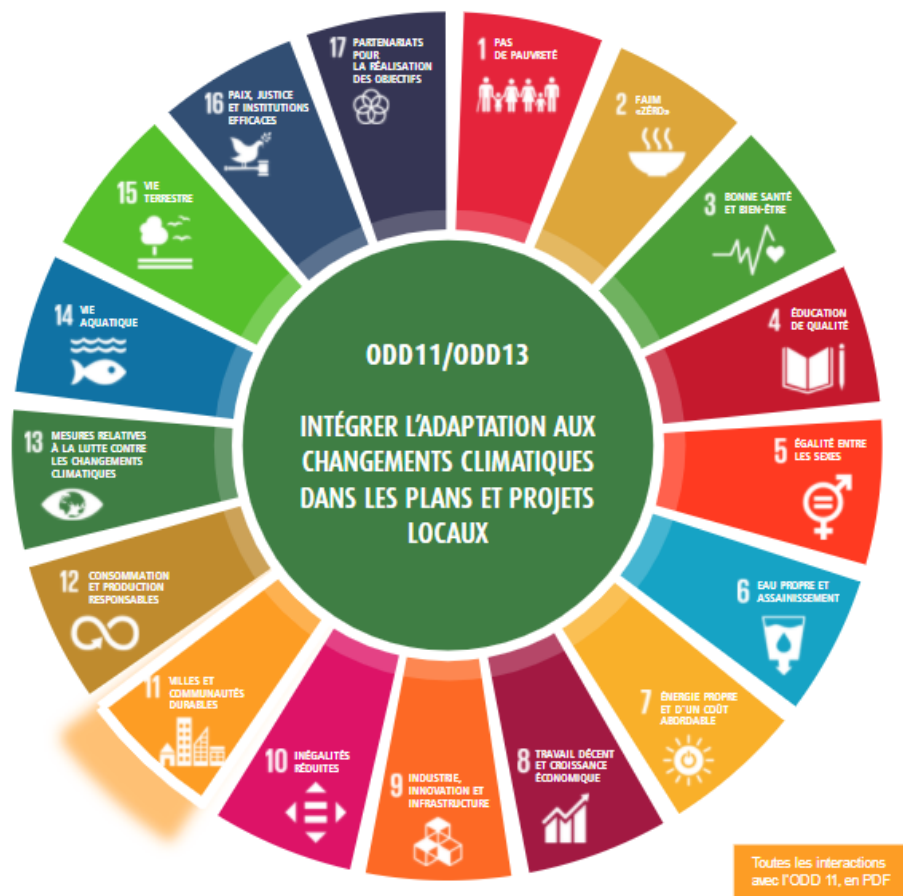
17 PARTENARIATS POUR LA RÉALISATION DES OBJECTIFS

1 PAS DE PAUVRETÉ

2 FAIM «ZÉRO»

3 BONNE SANTÉ ET BIEN-ÊTRE

4 ÉDUCATION DE QUALITÉ

5 ÉGALITÉ ENTRE LES SEXES

6 EAU PROPRE ET ASSAINISSEMENT

7 ÉNERGIE PROPRE ET D'UN COÛT ABORDABLE

8 TRAVAIL DÉCENT ET CROISSANCE ÉCONOMIQUE

9 INDUSTRIE, INNOVATION ET INFRASTRUCTURE

10 INÉGALITÉS RÉDUITES

11 VILLES ET COMMUNAUTÉS DURABLES

12 CONSOMMATION ET PRODUCTION RESPONSABLES

13 MESURES RELATIVES À LA LUTTE CONTRE LES CHANGEMENTS CLIMATIQUES

14 VIE AQUATIQUE

15 VIE TERRESTRE

16 PAIX, JUSTICE ET INSTITUTIONS EFFICACES

ODD11/ODD13

INTÉGRER L'ADAPTATION AUX CHANGEMENTS CLIMATIQUES DANS LES PLANS ET PROJETS LOCAUX

Toutes les interactions avec l'ODD 11, en PDF